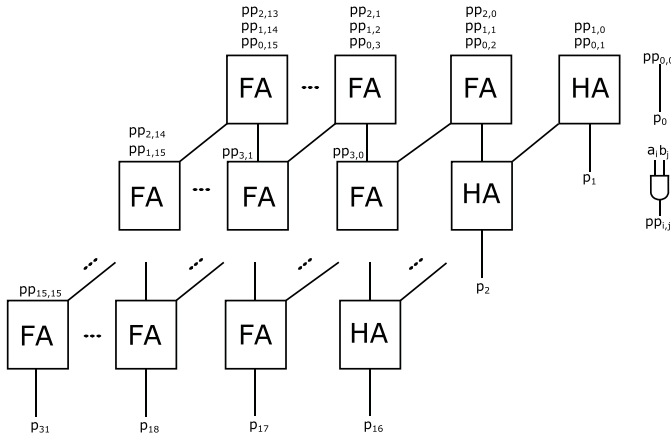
$pp_{2,13}$
$pp_{1,14}$
$pp_{0,15}$

$pp_{2,1}$
$pp_{1,2}$
$pp_{0,3}$

$pp_{2,0}$
$pp_{1,1}$
$pp_{0,2}$

$pp_{1,0}$
$pp_{0,1}$

$pp_{0,0}$

FA ··· FA FA HA

$p_0$

$pp_{2,14}$
$pp_{1,15}$

$pp_{3,1}$

$pp_{3,0}$

FA ··· FA FA HA

$p_1$

$a_i b_j$

$pp_{i,j}$

$p_2$

$pp_{15,15}$

FA ··· FA FA HA

$p_{31}$ $p_{18}$ $p_{17}$ $p_{16}$